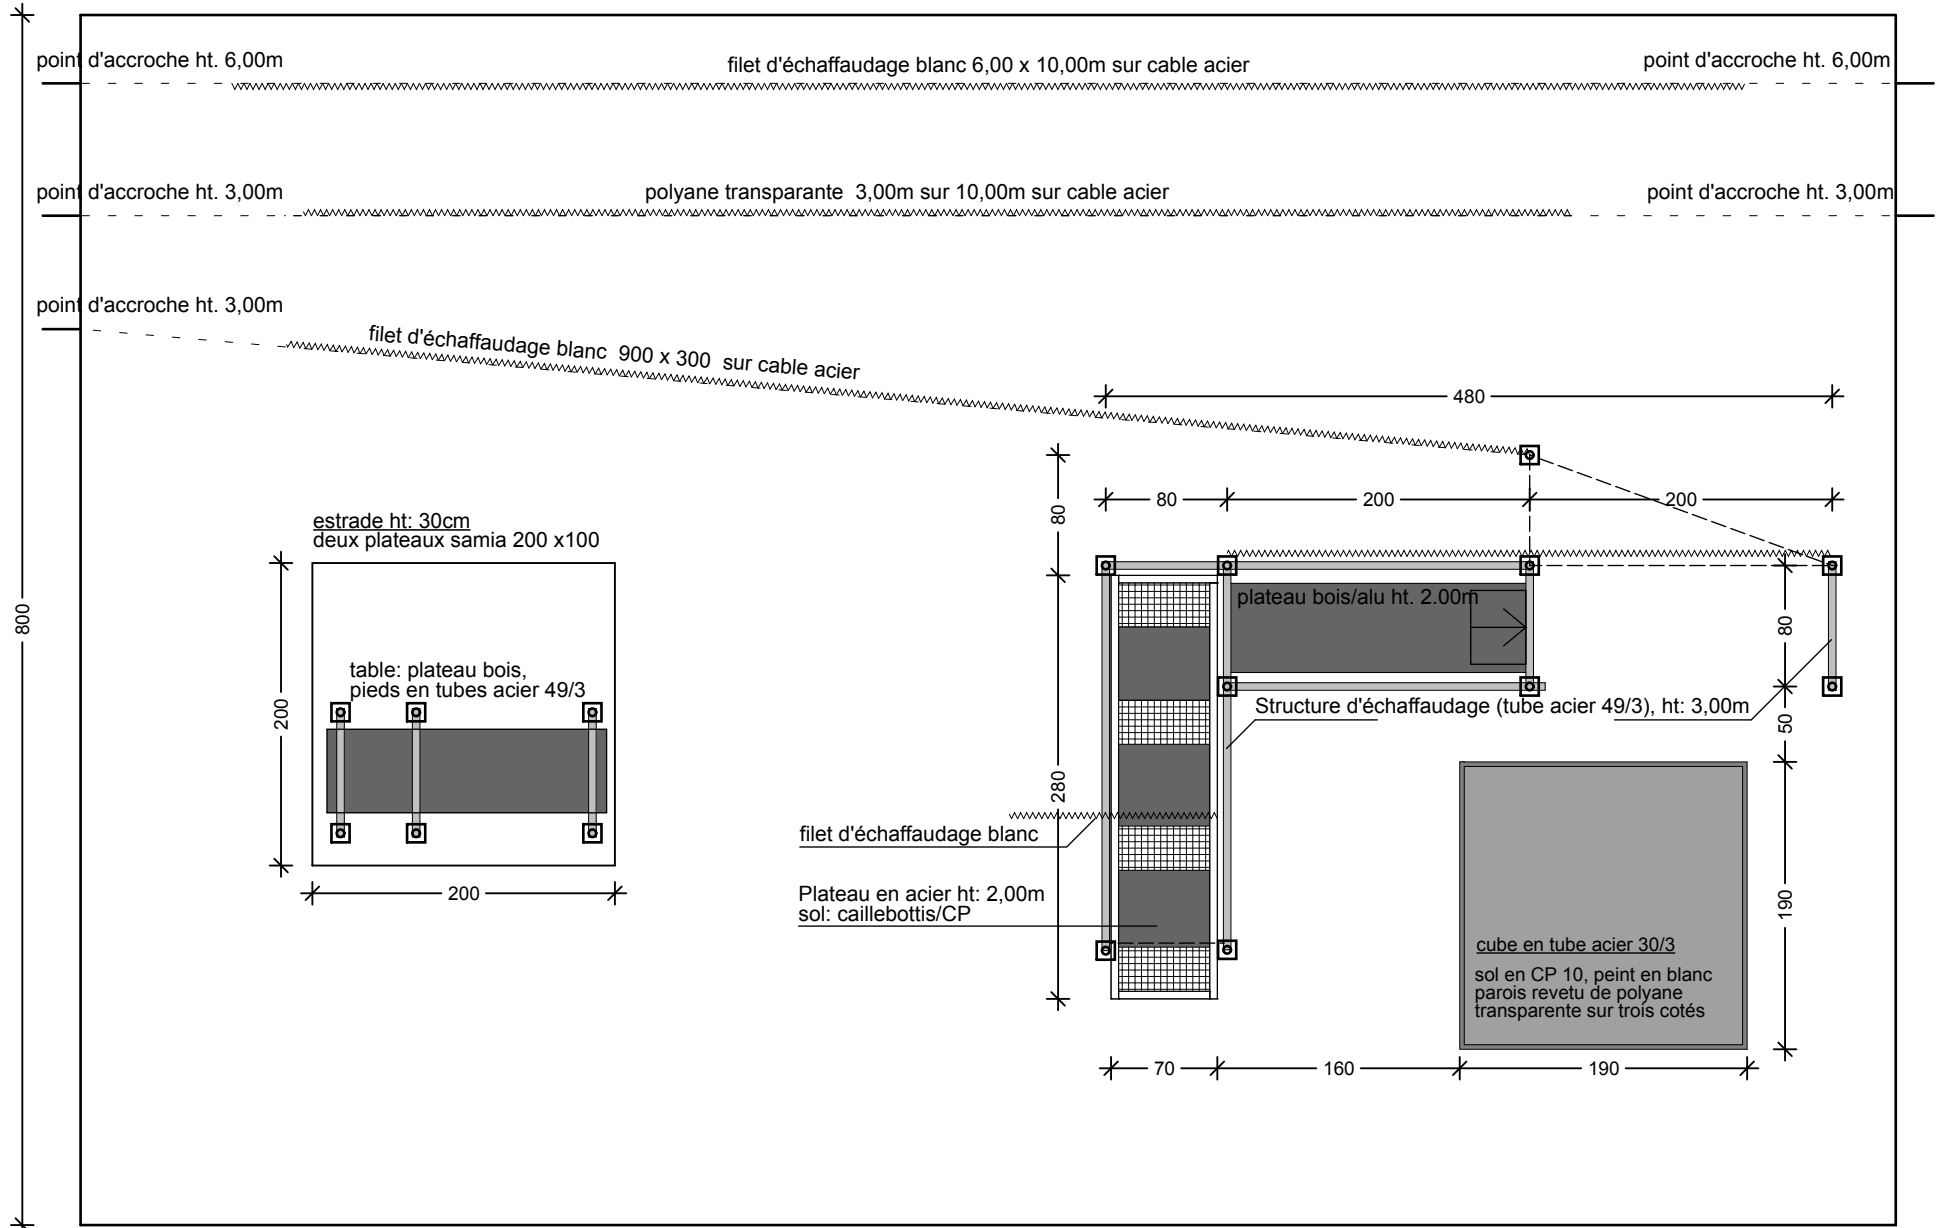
point d'accroche ht. 6,00m

filet d'échaffaudage blanc 6,00 x 10,00m sur cable acier

point d'accroche ht. 6,00m

point d'accroche ht. 3,00m

polyane transparante 3,00m sur 10,00m sur cable acier

point d'accroche ht. 3,00m

point d'accroche ht. 3,00m

filet d'échaffaudage blanc 900 x 300 sur cable acier

480

80

80

200

200

800

estrade ht: 30cm
deux plateaux samia 200 x100

plateau bois/alu ht. 2.00m

80

table: plateau bois,
pieds en tubes acier 49/3

200

Structure d'échaffaudage (tube acier 49/3), ht: 3,00m

50

280

filet d'échaffaudage blanc

200

Plateau en acier ht: 2,00m
sol: caillebottis/CP

190

cube en tube acier 30/3

sol en CP 10, peint en blanc
parois revetu de polyane
transparente sur trois cotés

70

160

190